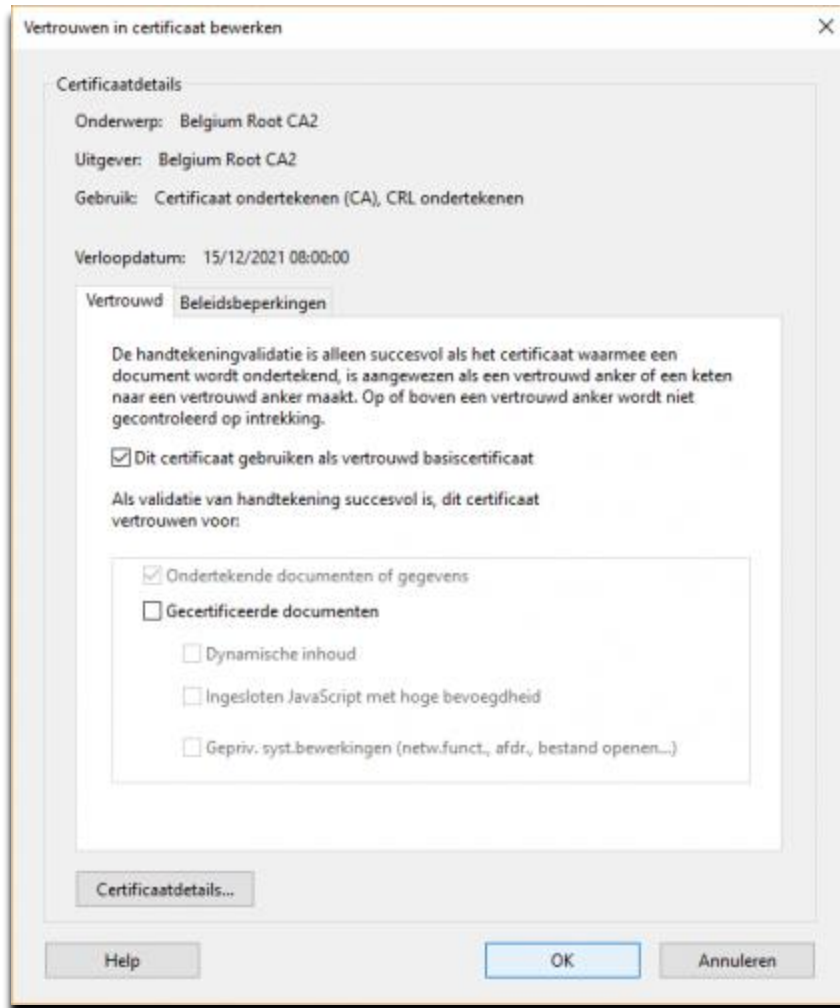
Vertrouwen in certificaat bewerken

×

Certificaatdetails

Onderwerp: Belgium Root CA2

Uitgever: Belgium Root CA2

Gebruik: Certificaat ondertekenen (CA), CRL ondertekenen

Verloopdatum: 15/12/2021 08:00:00

Vertrouwd | Beleidsbeperkingen

De handtekeningvalidatie is alleen succesvol als het certificaat waarmee een document wordt ondertekend, is aangewezen als een vertrouwd anker of een keten naar een vertrouwd anker maakt. Op of boven een vertrouwd anker wordt niet gecontroleerd op intrekking.

☑ Dit certificaat gebruiken als vertrouwd basiscertificaat

Als validatie van handtekening succesvol is, dit certificaat vertrouwen voor:

☑ Ondertekende documenten of gegevens

☐ Gecertificeerde documenten

☐ Dynamische inhoud

☐ Ingesloten JavaScript met hoge bevoegdheid

☐ Gepriv. syst.bewerkingen (netw.funct., afdr., bestand openen...)

Certificaatdetails...

Help

OK

Annuleren